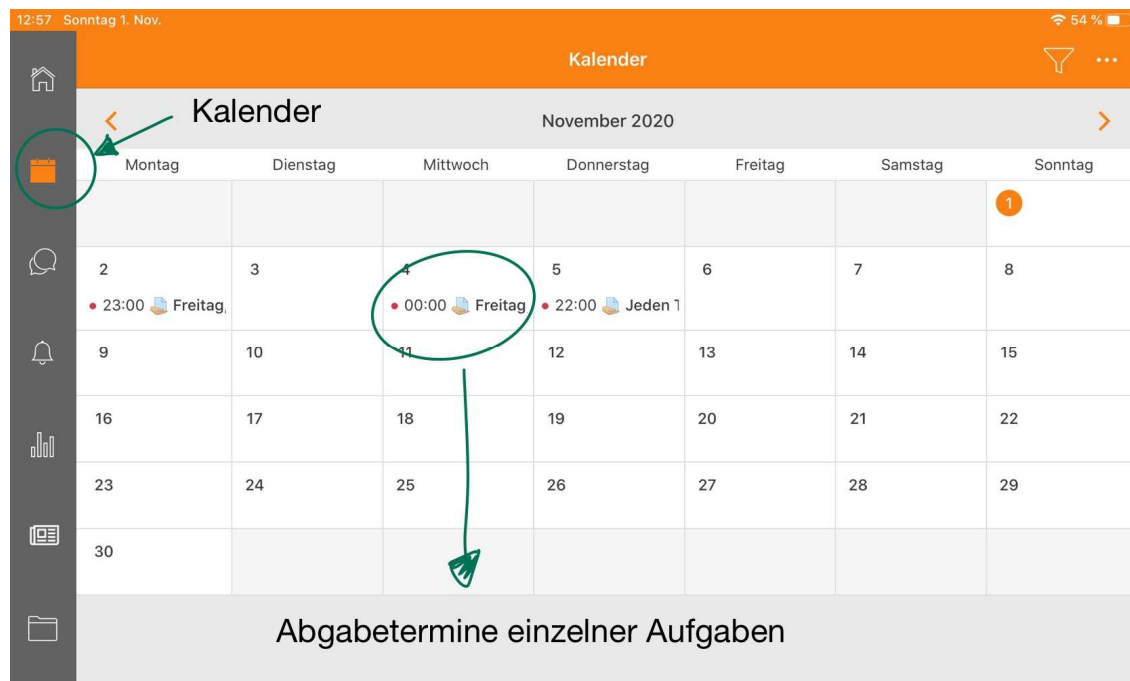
12:57 Sonntag 1. Nov.

54 %

Kalender

Kalender

November 2020

| Montag | Dienstag | Mittwoch | Donnerstag | Freitag | Samstag | Sonntag |
|---|---|---|---|---|---|---|
| | | | | | | 1 |
| 2 • 23:00 Freitag, | 3 | 4 • 00:00 Freitag | 5 • 22:00 Jeden T | 6 | 7 | 8 |
| 9 | 10 | 11 | 12 | 13 | 14 | 15 |
| 16 | 17 | 18 | 19 | 20 | 21 | 22 |
| 23 | 24 | 25 | 26 | 27 | 28 | 29 |
| 30 | | | | | | |

Abgabetermine einzelner Aufgaben